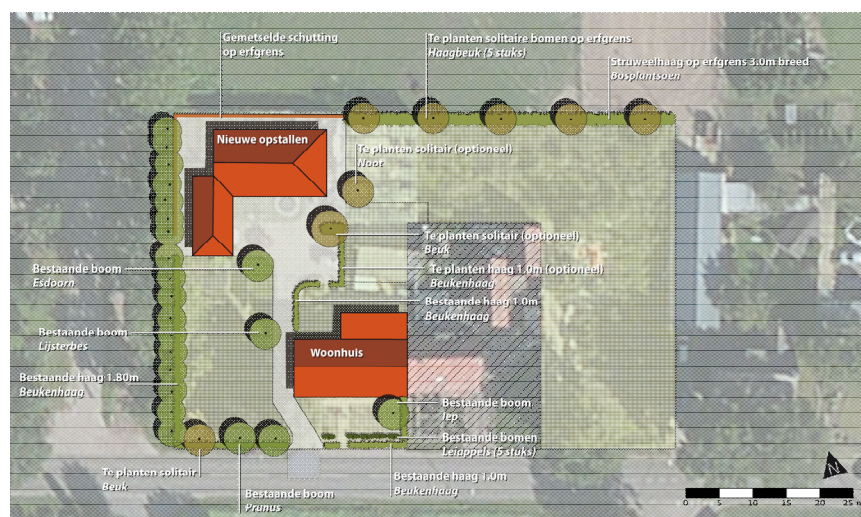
Gemetselde schutting op erfgrens

Te planten solitaire bomen op erfgrens
Haagbeuk (5 stuks)

Struweelhaag op erfgrens 3.0m breed
Bosplantsoen

Nieuwe opstallen

Te planten solitair (optioneel)
Noot

Te planten solitair (optioneel)
Beuk

Bestaande boom
Esdoorn

Te planten haag 1.0m (optioneel)
Beukenhaag

Bestaande haag 1.0m
Beukenhaag

Bestaande boom
Lijsterbes

Woonhuis

Bestaande haag 1.80m
Beukenhaag

Bestaande boom
Iep

Bestaande bomen
Leiappels (5 stuks)

Te planten solitair
Beuk

Bestaande boom
Prunus

Bestaande haag 1.0m
Beukenhaag

N

0 5 10 15 20 25 m